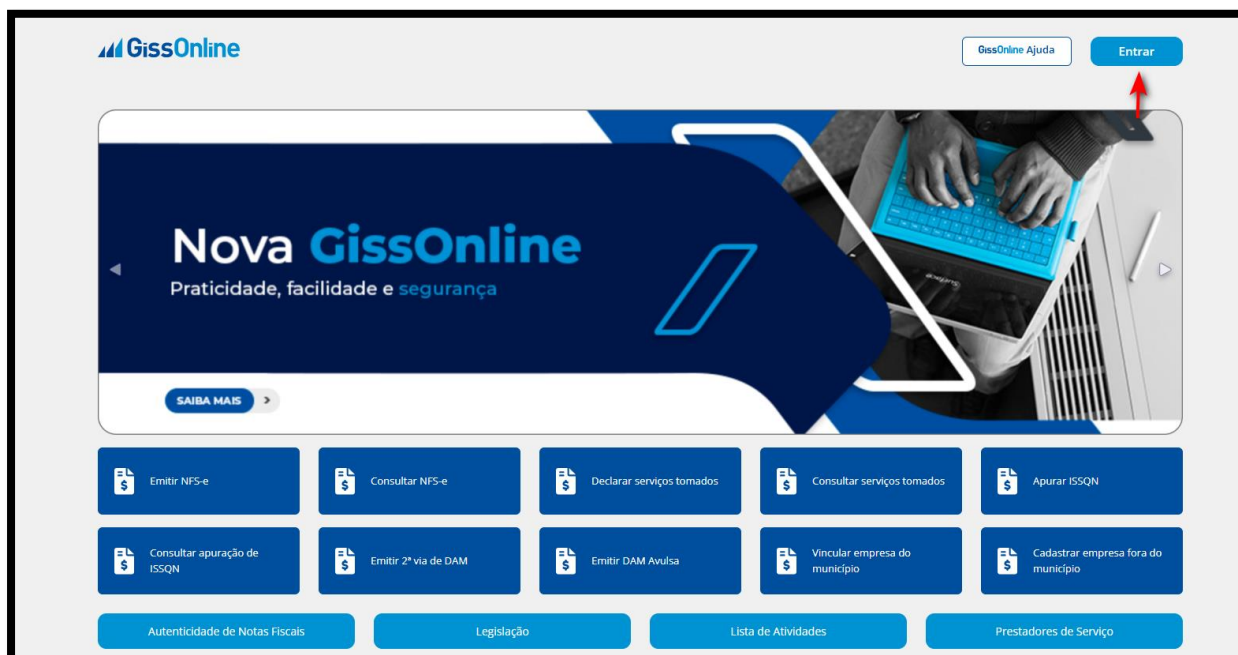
GissOnline

GissOnline Ajuda

Entrar

Nova GissOnline
Praticidade, facilidade e segurança

SAIBA MAIS

Emitir NFS-e

Consultar NFS-e

Declarar serviços tomados

Consultar serviços tomados

Apurar ISSQN

Consultar apuração de ISSQN

Emitir 2ª via de DAM

Emitir DAM Avulsa

Vincular empresa do município

Cadastrar empresa fora do município

Autenticidade de Notas Fiscais

Legislação

Lista de Atividades

Prestadores de Serviço